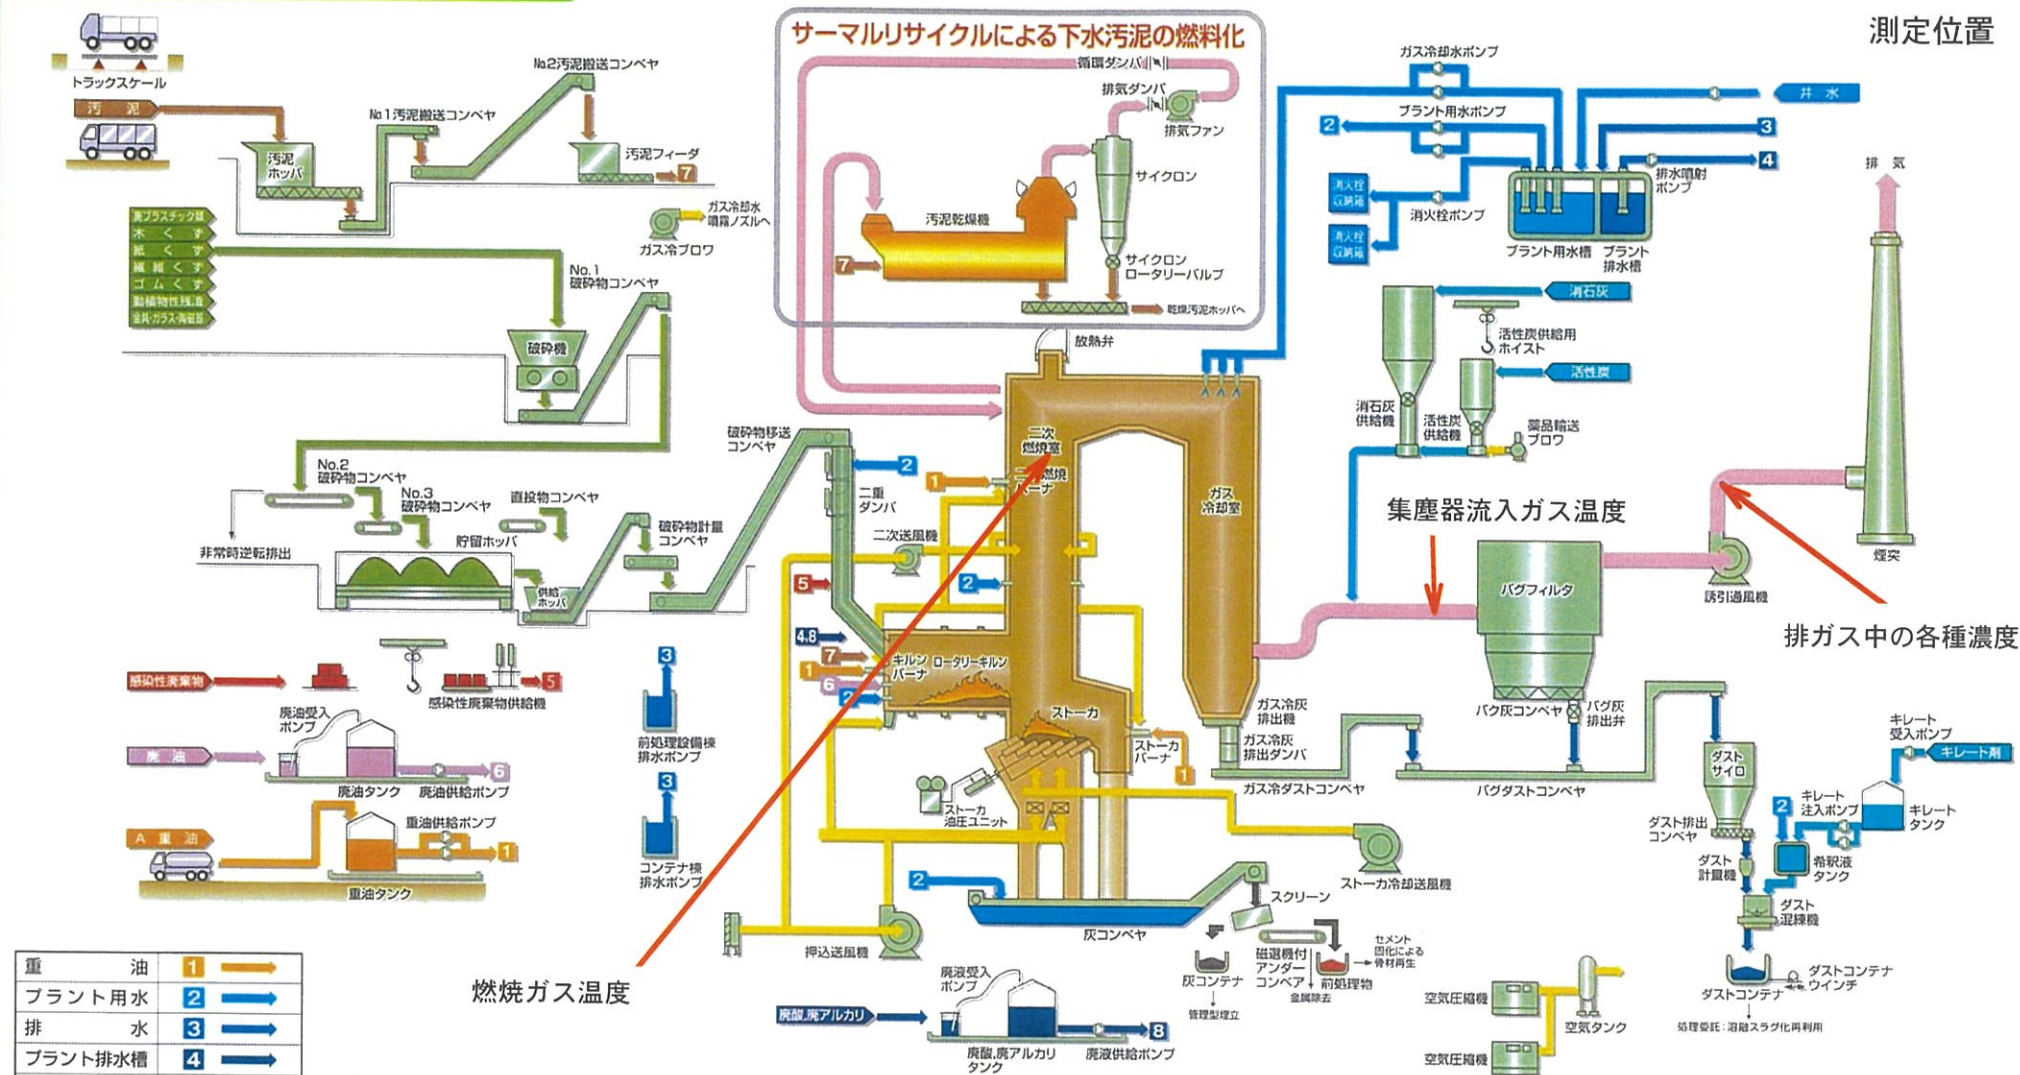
測定位置

サーマルリサイクルによる下水汚泥の燃料化

トラックスケール
汚泥
汚泥ホッパ
No.1汚泥搬送コンベヤ
No.2汚泥搬送コンベヤ
汚泥フィーダ
7
ガス冷却水噴霧ノズルへ
ガス冷ブロワ
循環ダンパ
排気ダンパ
排気ファン
サイクロン
汚泥乾燥機
7
サイクロンロータリーバルブ
乾燥汚泥ホッパへ
放熱弁

廃プラスチック類
木くず
紙くず
繊維くず
ゴムくず
動植物性残渣
金属・ガラス・陶磁器
No.1破砕物コンベヤ
破砕機
No.2破砕物コンベヤ
No.3破砕物コンベヤ
直投物コンベヤ
貯留ホッパ
非常時逆転排出
供給ホッパ
破砕物移送コンベヤ
破砕物計量コンベヤ
二重ダンパ
2
1
二次燃焼室
二次燃焼バーナ
二次送風機
2
5
4.8
7
1
6
2
キルンバーナ
ロータリーキルン
ストーカ
ストーカバーナ
1
ストーカ油圧ユニット
ガス冷却室
ストーカ冷却送風機
2
押込送風機
灰コンベヤ
スクリーン
灰コンテナ
管理型埋立
磁選機付アンダーコンベヤ
金属除去
前処理物
セメント固化による骨材再生

感染性廃棄物
感染性廃棄物供給機
5
廃油
廃油受入ポンプ
廃油タンク
廃油供給ポンプ
6
A重油
重油供給ポンプ
1
重油タンク
3
前処理設備棟排水ポンプ
3
コンテナ棟排水ポンプ
廃酸,廃アルカリ
廃液受入ポンプ
廃酸,廃アルカリタンク
廃液供給ポンプ
8

ガス冷却水ポンプ
井水
プラント用水ポンプ
2
3
4
排水噴射ポンプ
消火栓ポンプ
消火栓設備
消火栓設備
プラント用水槽
プラント排水槽
排気
消石灰
活性炭供給用ホイスト
活性炭
消石灰供給機
活性炭供給機
薬品輸送ブロワ
集塵器流入ガス温度
バグフィルタ
誘引通風機
煙突
排ガス中の各種濃度
ガス冷灰排出機
ガス冷灰排出ダンパ
バグ灰コンベヤ
バグ灰排出弁
ガス冷ダストコンベヤ
バグダストコンベヤ
ダストサイロ
キレート受入ポンプ
キレート剤
2
キレート注入ポンプ
キレートタンク
ダスト排出コンベヤ
希釈液タンク
ダスト計量機
ダスト混練機
ダストコンテナ
ダストコンテナウインチ
処理委託:溶融スラグ化再利用
空気圧縮機
空気タンク
空気圧縮機

燃焼ガス温度

| 重油 | 1 |
|---|---|
| プラント用水 | 2 |
| 排水 | 3 |
| プラント排水槽 | 4 |